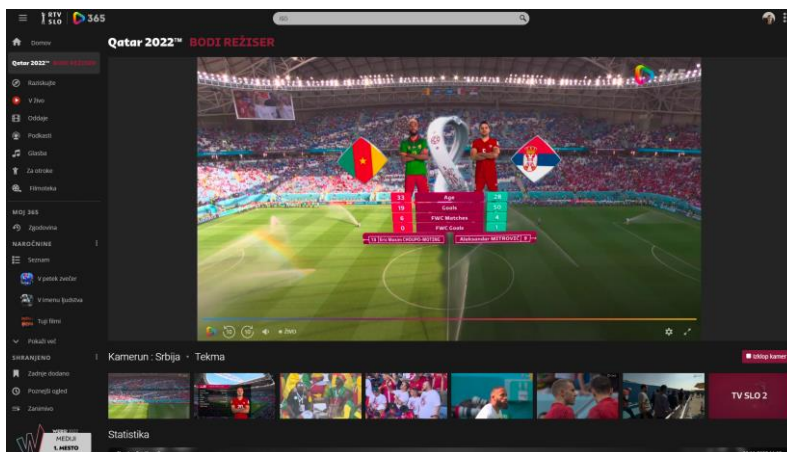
RTV SLO 365

Domov

Qatar 2022™ BODI REŽISER

Raziskujte

V živo

Oddaje

Podkasti

Glasba

Za otroke

Filmoteka

MOJ 365

Zgodovina

NAROČNINE

Seznam

V petek zvečer

V imenu ljudstva

Tuji filmi

Pokaži več

SHRANJENO

Zadnje dodano

Poznejši ogled

Zanimivo

Qatar 2022™ BODI REŽISER

| 33 | Age | 28 |
|---|---|---|
| 19 | Goals | 50 |
| 6 | FWC Matches | 4 |
| 0 | FWC Goals | 1 |

13 Eric Maxim CHOUPO-MOTING

Aleksandar MITROVIĆ 9

ŽIVO

Kamerun : Srbija · Tekma

izklop kamer

TV SLO 2

Statistika

MEDIJI 1. MESTO